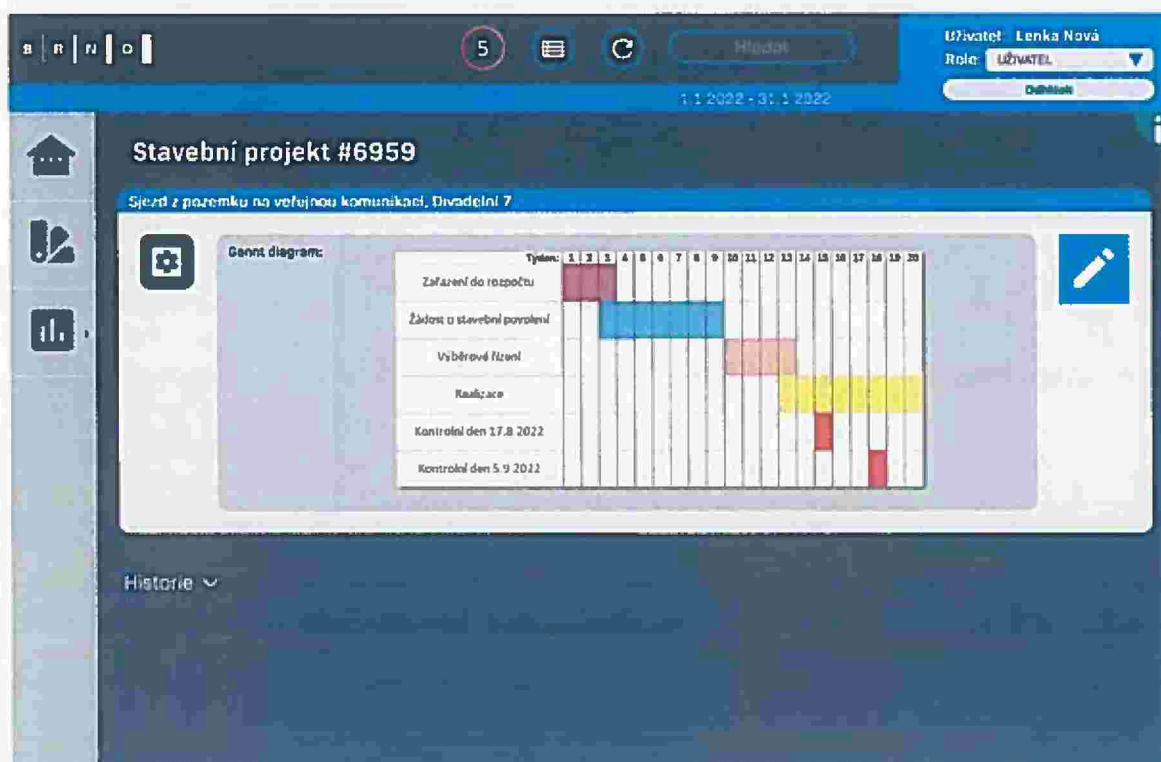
B | R | N | O

5

Hledat

1.1.2022 - 31.1.2022

Uživatel Lenka Nová
Role: UŽIVATEL
Odhlásit

Stavební projekt #6959

Sjezd z pozemku na veřejnou komunikaci, Divadelní 7

Gantt diagram:

| Týden: | 1 | 2 | 3 | 4 | 5 | 6 | 7 | 8 | 9 | 10 | 11 | 12 | 13 | 14 | 15 | 16 | 17 | 18 | 19 | 20 |
|---|---|---|---|---|---|---|---|---|---|---|---|---|---|---|---|---|---|---|---|---|
| Zařazení do rozpočtu | | | | | | | | | | | | | | | | | | | | |
| Žádost o stavební povolení | | | | | | | | | | | | | | | | | | | | |
| Výběrové řízení | | | | | | | | | | | | | | | | | | | | |
| Realizace | | | | | | | | | | | | | | | | | | | | |
| Kontrolní den 17.8.2022 | | | | | | | | | | | | | | | | | | | | |
| Kontrolní den 5.9.2022 | | | | | | | | | | | | | | | | | | | | |

Historie